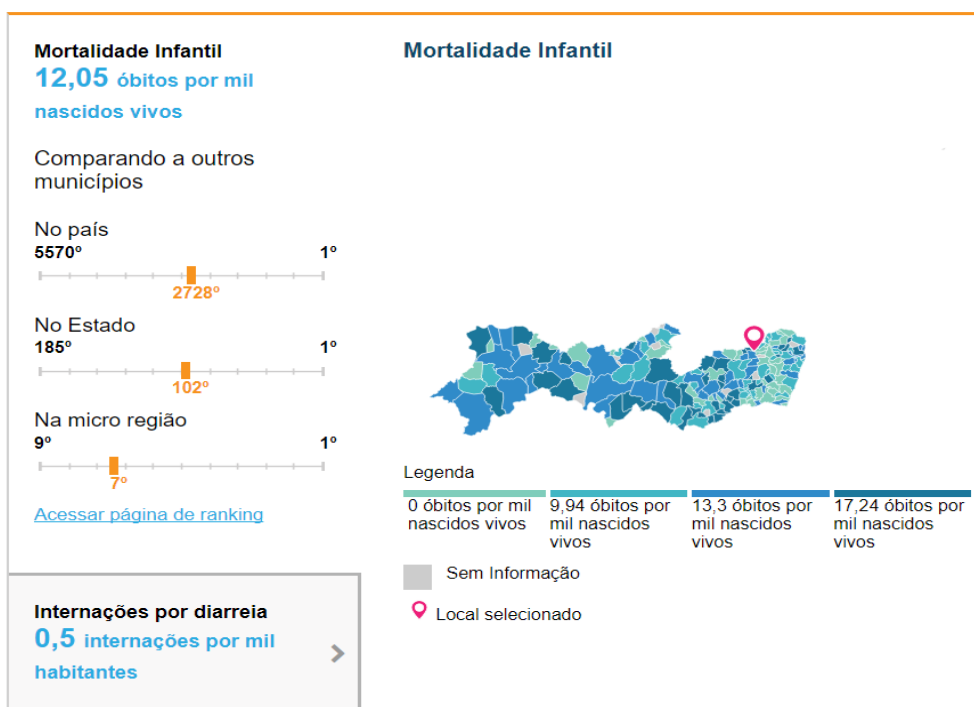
Mortalidade Infantil
12,05 óbitos por mil nascidos vivos

Comparando a outros municípios

No país
5570º
1º
2728º

No Estado
185º
1º
102º

Na micro região
9º
1º
7º

Acessar página de ranking

Internações por diarreia
0,5 internações por mil habitantes

Mortalidade Infantil

Legenda
0 óbitos por mil nascidos vivos
9,94 óbitos por mil nascidos vivos
13,3 óbitos por mil nascidos vivos
17,24 óbitos por mil nascidos vivos

Sem Informação

Local selecionado